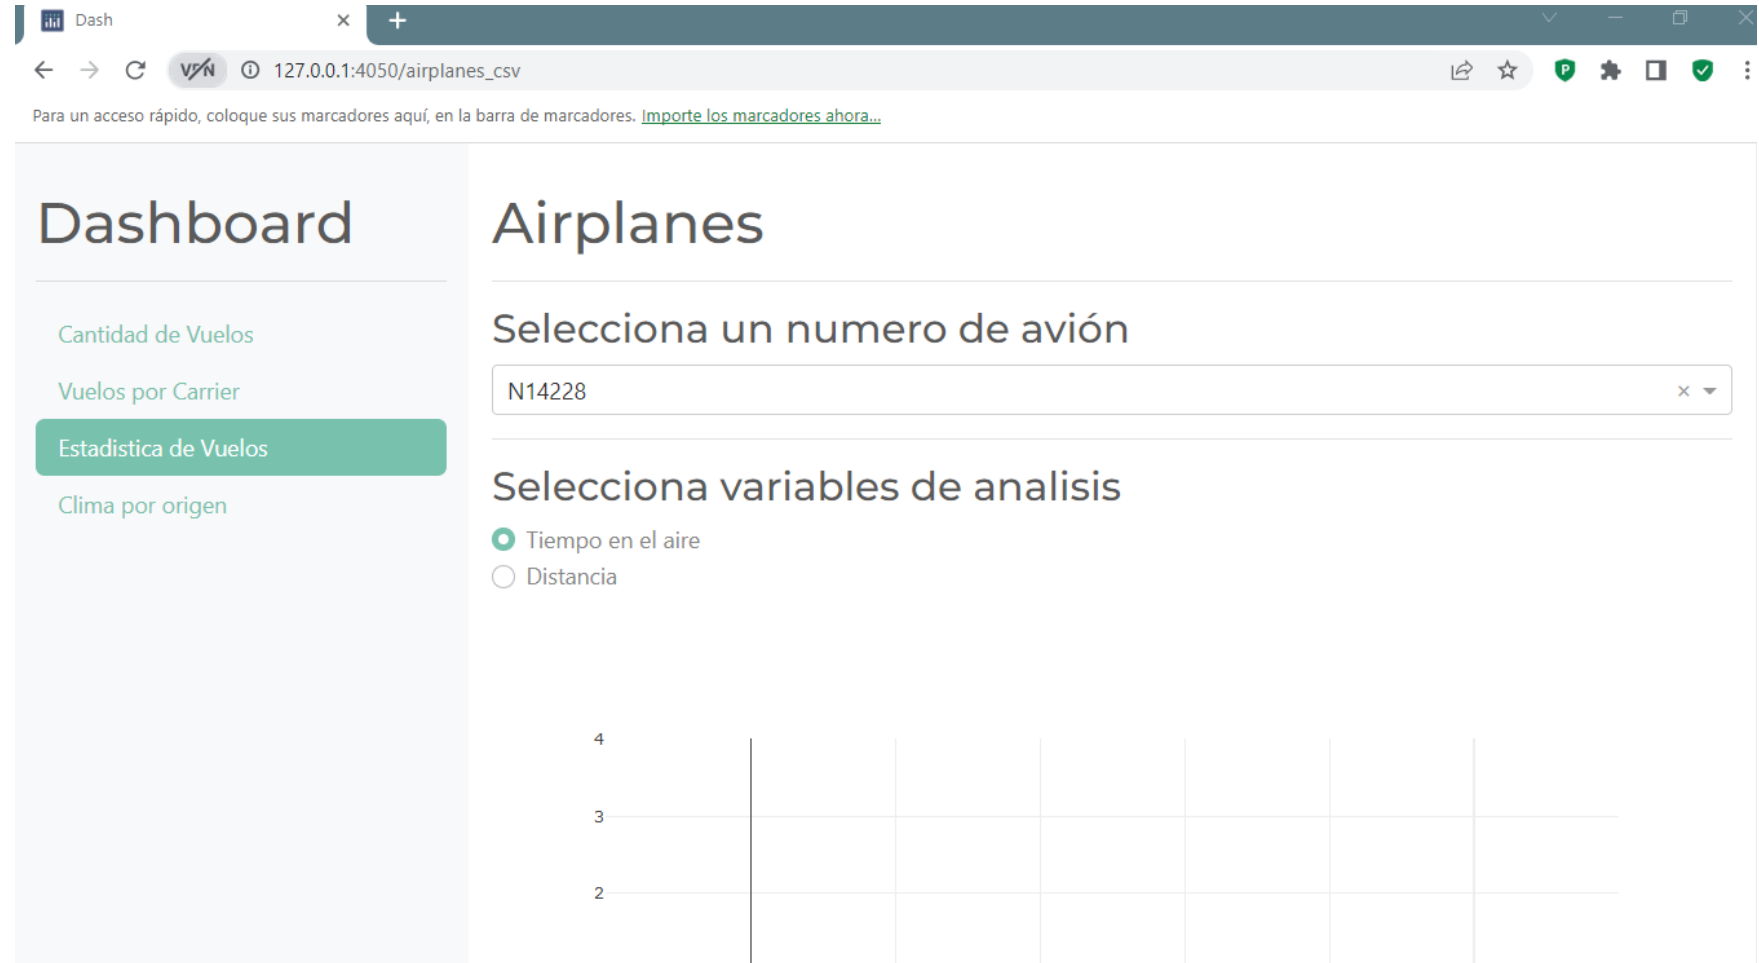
Dash

VPN 127.0.0.1:4050/airplanes_csv

Para un acceso rápido, coloque sus marcadores aquí, en la barra de marcadores. Importe los marcadores ahora...

Dashboard

Cantidad de Vuelos
Vuelos por Carrier
Estadistica de Vuelos
Clima por origen

Airplanes

Selecciona un numero de avión

N14228 ×

Selecciona variables de analisis

Tiempo en el aire
Distancia

4
3
2